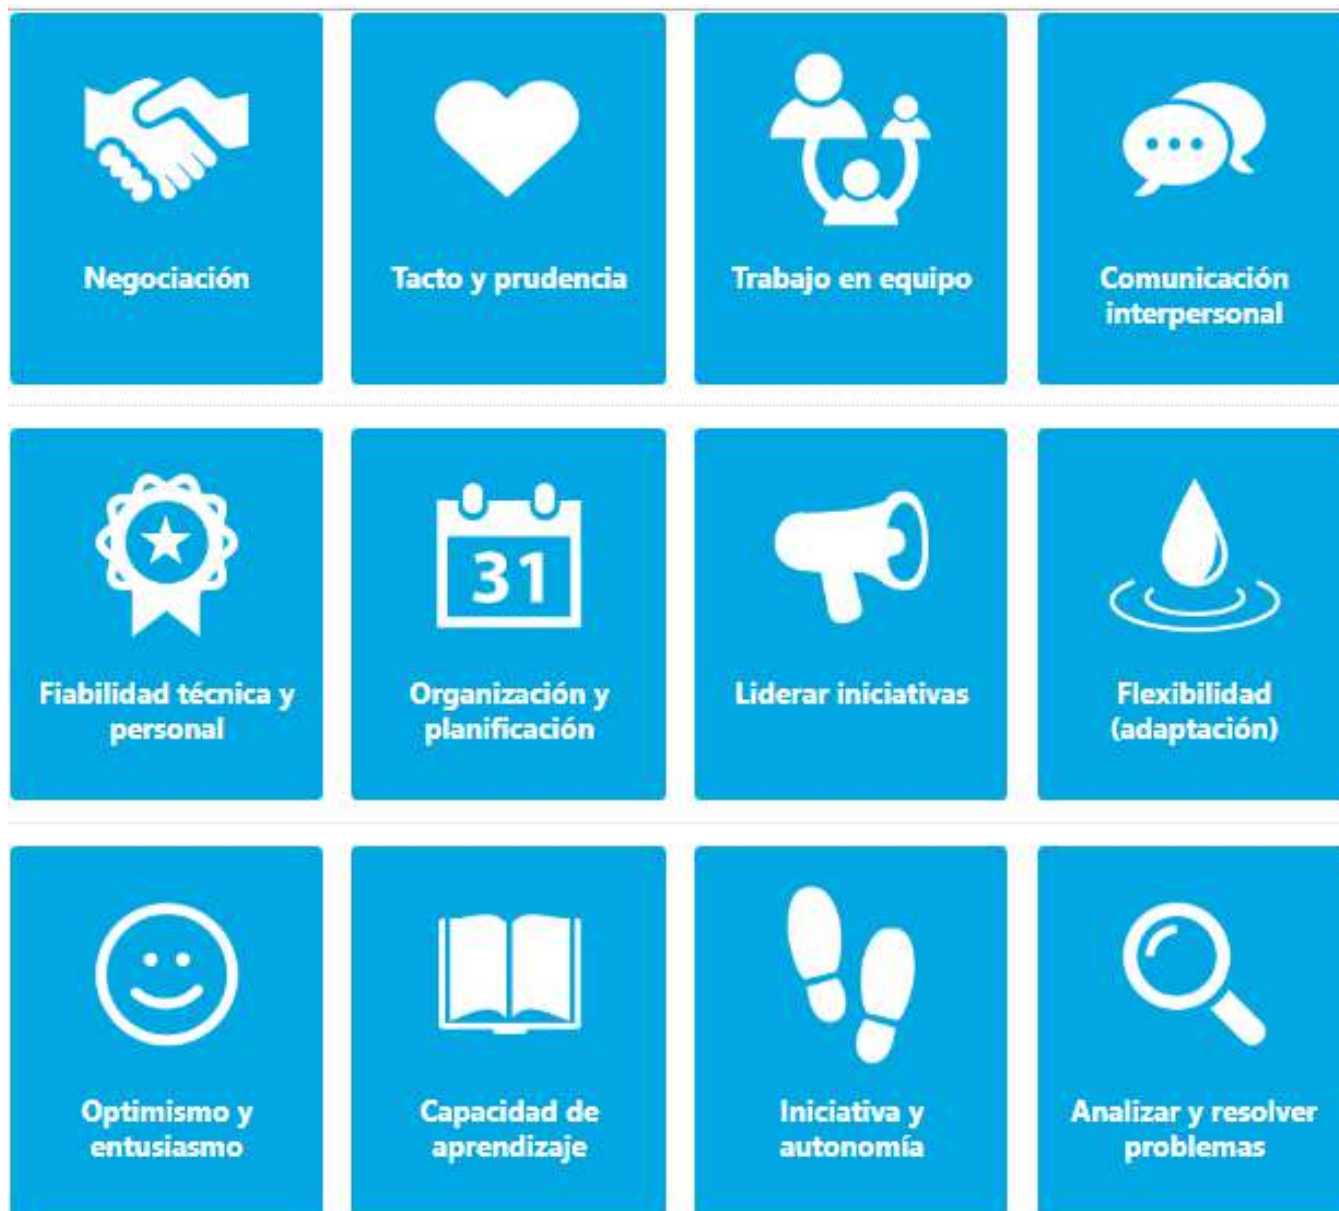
Negociación

Tacto y prudencia

Trabajo en equipo

Comunicación interpersonal

Fiabilidad técnica y personal

31

Organización y planificación

Liderar iniciativas

Flexibilidad (adaptación)

Optimismo y entusiasmo

Capacidad de aprendizaje

Iniciativa y autonomía

Analizar y resolver problemas